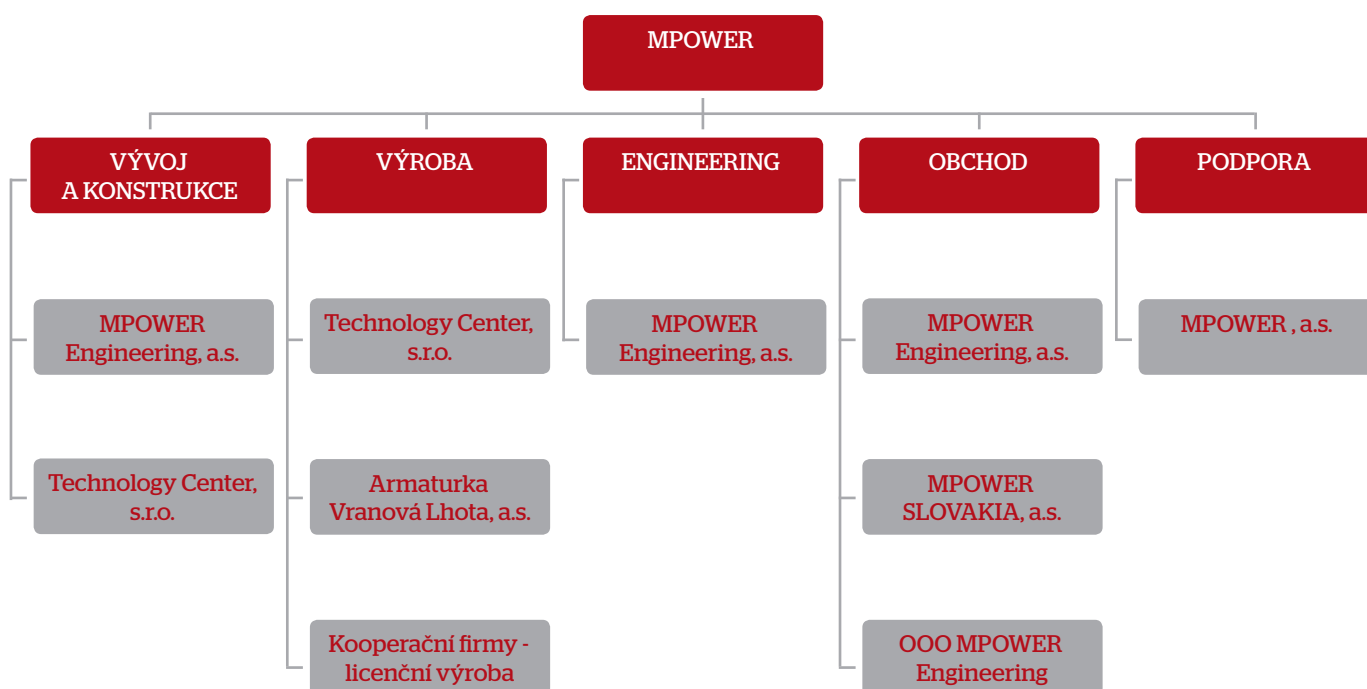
MPOWER

VÝVOJ A KONSTRUKCE

MPOWER Engineering, a.s.

Technology Center, s.r.o.

VÝROBA

Technology Center, s.r.o.

Armaturka Vranová Lhota, a.s.

Kooperační firmy - licenční výroba

ENGINEERING

MPOWER Engineering, a.s.

OBCHOD

MPOWER Engineering, a.s.

MPOWER SLOVAKIA, a.s.

OOO MPOWER Engineering

PODPORA

MPOWER , a.s.